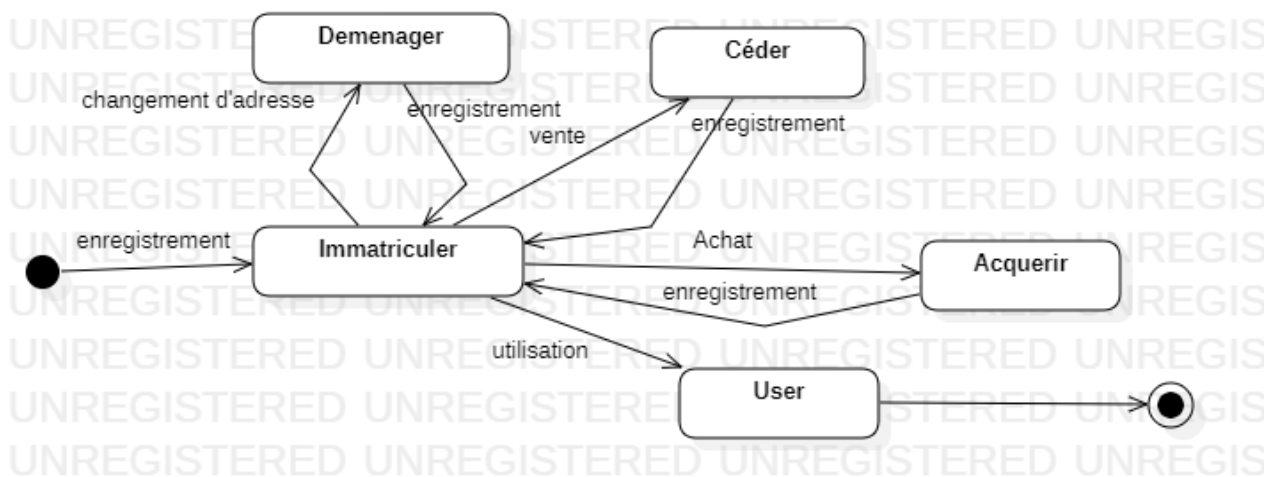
UNREGISTERED UNREGISTERED UNREGISTERED UNREGIS
UNREGISTERED UNREGISTERED UNREGISTERED UNREGIS
UNREGISTERED UNREGISTERED UNREGISTERED UNREGIS
UNREGISTERED UNREGISTERED UNREGISTERED UNREGIS
UNREGISTERED UNREGISTERED UNREGISTERED UNREGIS
UNREGISTERED UNREGISTERED UNREGISTERED UNREGIS
UNREGISTERED UNREGISTERED UNREGISTERED UNREGIS
UNREGISTERED UNREGISTERED UNREGISTERED UNREGIS
UNREGISTERED UNREGISTERED UNREGISTERED UNREGIS

Demenager

Céder

changement d'adresse

enregistrement

vente

enregistrement

enregistrement

Immatriculer

Achat

Acquerir

enregistrement

utilisation

User